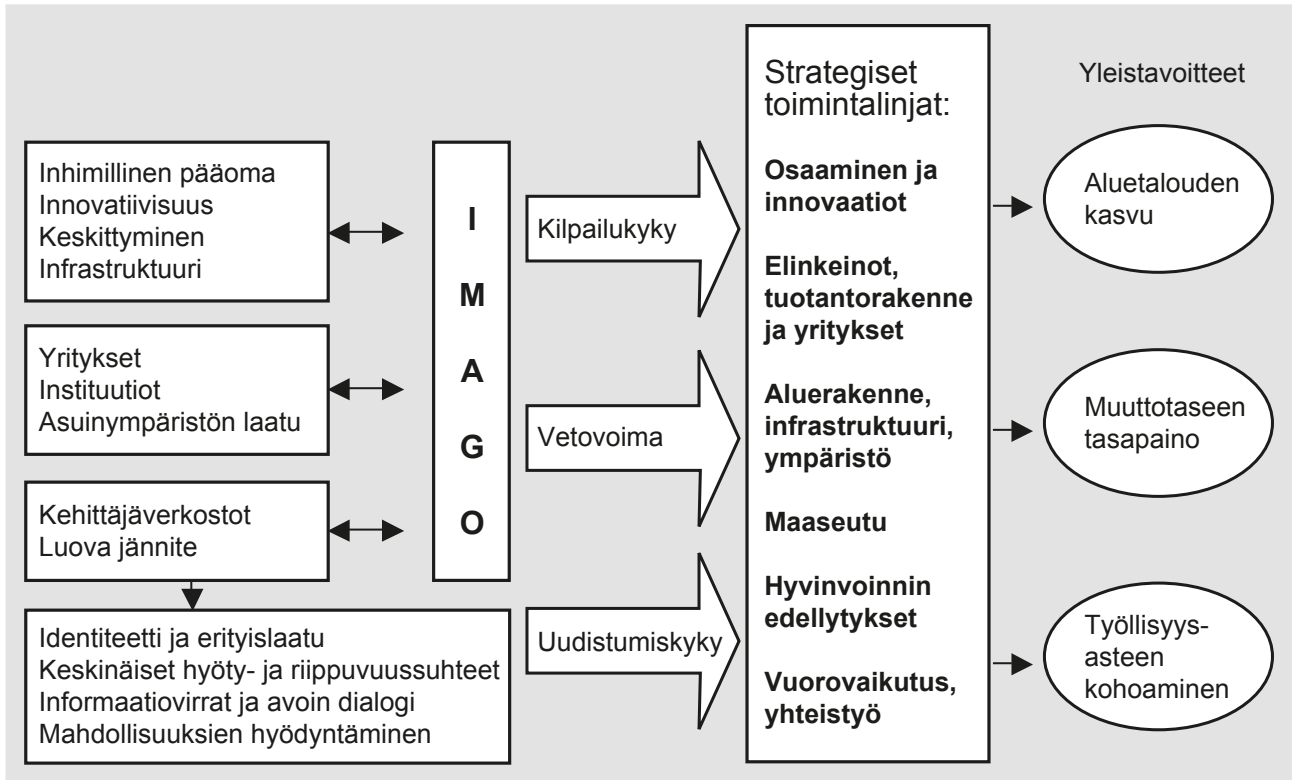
Inhimillinen pääoma
Innovatiivisuus
Keskittyminen
Infrastruktuuri

Yritykset
Instituutiot
Asuinympäristön laatu

Kehittäjäverkostot
Luova jännite

Identiteetti ja erityislaatu
Keskinäiset hyöty- ja riippuvuussuhteet
Informaatiovirrat ja avoin dialogi
Mahdollisuuksien hyödyntäminen

I
M
A
G
O

Kilpailukyky

Vetovoima

Uudistumiskyky

Strategiset toimintalinjat:

**Osaaminen ja innovaatiot**

**Elinkeinot, tuotantorakenne ja yritykset**

**Aluerakenne, infrastruktuuri, ympäristö**

**Maaseutu**

**Hyvinvoinnin edellytykset**

**Vuorovaikutus, yhteistyö**

Yleistavoitteet

Aluetalouden kasvu

Muuttotaseen tasapaino

Työllisyys-asteen kohoaminen